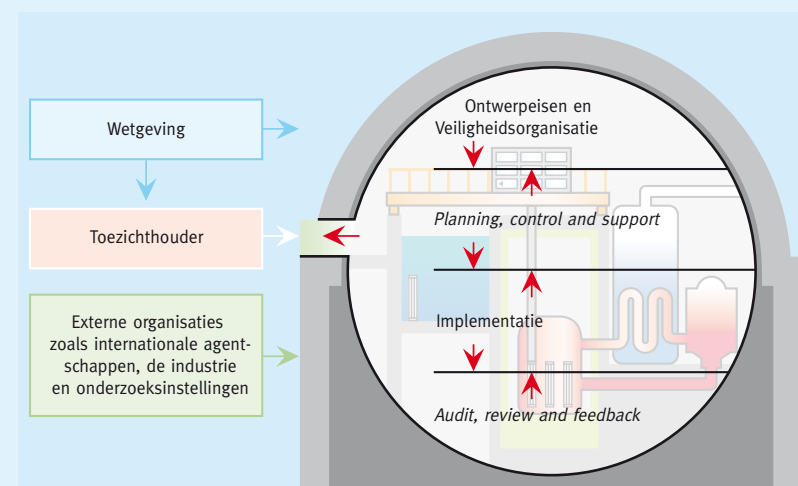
Wetgeving

Toezichthouder

Externe organisaties zoals internationale agentschappen, de industrie en onderzoeksinstellingen

Ontwerpeisen en Veiligheidsorganisatie

Planning, control and support

Implementatie

Audit, review and feedback